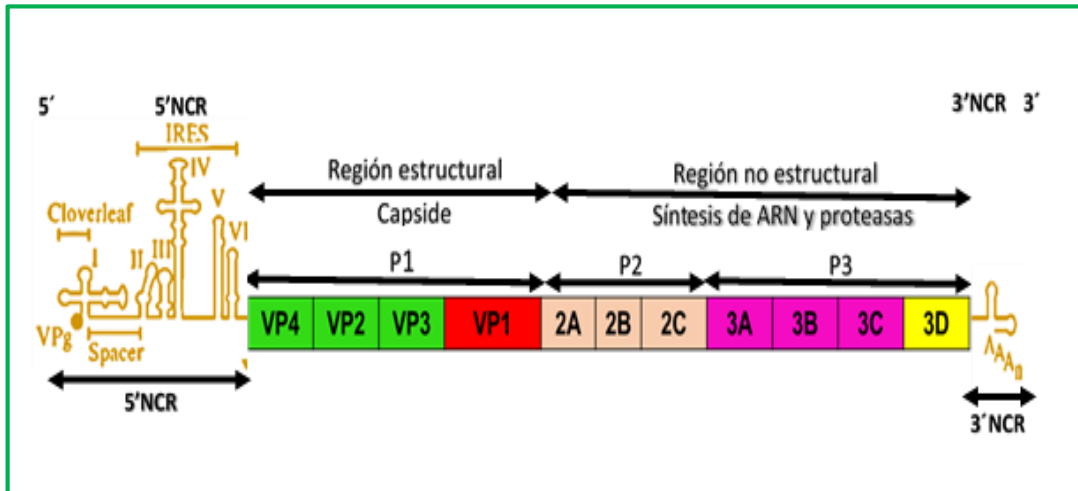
5´ 5'NCR 3'NCR 3´

IRES

IV

Cloverleaf

V

VI

I

II

III

VPg

Spacer

5'NCR

Región estructural

Capside

Región no estructural

Síntesis de ARN y proteasas

P1

P2

P3

| VP4 | VP2 | VP3 | VP1 | 2A | 2B | 2C | 3A | 3B | 3C | 3D |
|---|---|---|---|---|---|---|---|---|---|---|

$A_{A_{A_n}}$

3´NCR